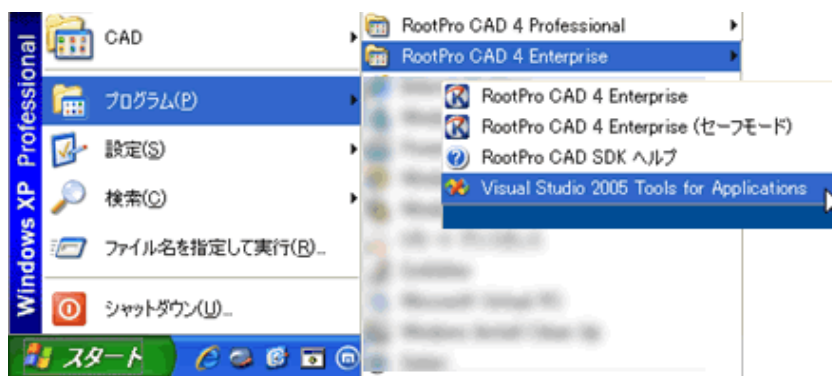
Windows XP Professional

CAD

プログラム(P)

設定(S)

検索(C)

ファイル名を指定して実行(R)...

シャットダウン(U)...

スタート

RootPro CAD 4 Professional

RootPro CAD 4 Enterprise

RootPro CAD 4 Enterprise

RootPro CAD 4 Enterprise (セーフモード)

RootPro CAD SDK ヘルプ

Visual Studio 2005 Tools for Applications